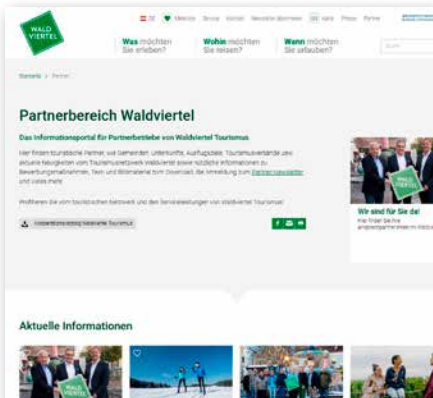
WALD VIERTEL

Merkliste Service Kontakt Newsletter abonnieren Presse Partner

Was möchten Sie erleben?

Wohin möchten Sie reisen?

Wann möchten Sie urlauben?

Startseite > Partner

Partnerbereich Waldviertel

Das Informationsportal für Partnerbetriebe von Waldviertel Tourismus

Hier finden touristische Partner, wie Gemeinden, Unterkünfte, Ausflugsziele, Tourismusverbände uvm. aktuelle Neuigkeiten vom Tourismusnetzwerk Waldviertel sowie nützliche Informationen zu Bewerbungsmaßnahmen, Text- und Bildmaterial zum Download, die Anmeldung zum Partnernewsletter und vieles mehr.

Profitieren Sie vom touristischen Netzwerk und den Serviceleistungen von Waldviertel Tourismus!

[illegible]

Wir sind für Sie da!

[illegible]

Aktuelle Informationen